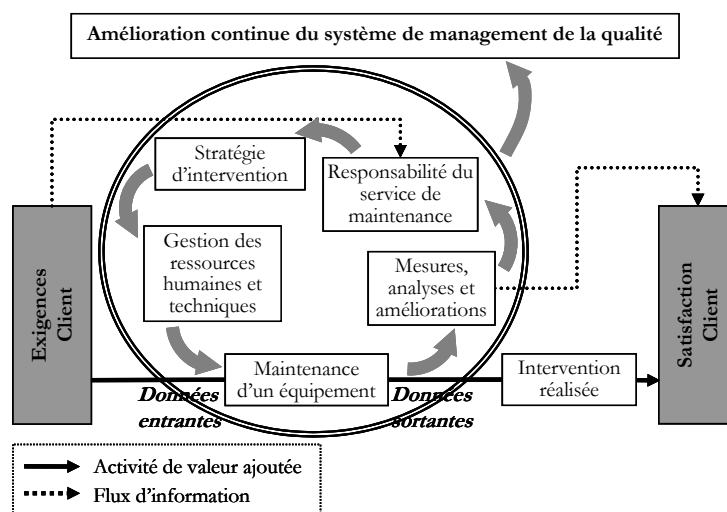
Amélioration continue du système de management de la qualité

Stratégie d'intervention

Responsabilité du service de maintenance

Gestion des ressources humaines et techniques

Mesures, analyses et améliorations

Exigences Client

Satisfaction Client

Maintenance d'un équipement

Intervention réalisée

Données entrantes

Données sortantes

Activité de valeur ajoutée

Flux d'information